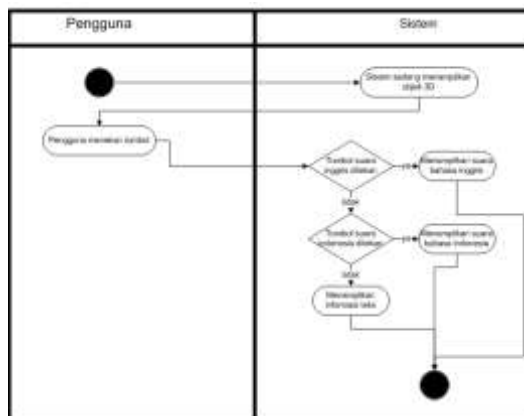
Pengguna

Sistem

Sistem sedang menampilkan objek 3D

Pengguna menekan tombol

Tombol suara inggris ditekan

ya

Menampilkan suara bahasa inggris

tidak

Tombol suara indonesia ditekan

ya

Menampilkan suara bahasa indonesia

tidak

Menampilkan informasi teks